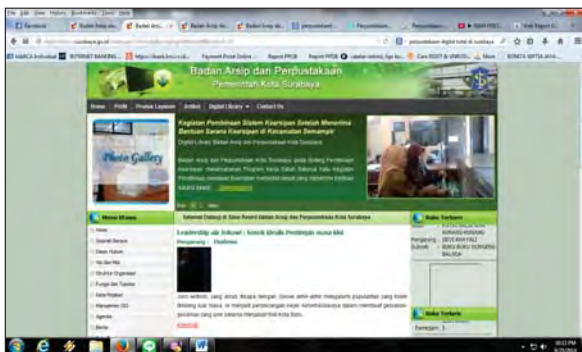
Badan Arsip dan Perpustakaan
Pemerintah Kota Surabaya

Home Profil Produk Layanan Artikel Digital Library Contact Us

Photo Gallery

Kegiatan Pembinaan Sistem Kearsipan Setelah Menerima Bantuan Sarana Kearsipan di Kecamatan Semampir

Digital Library Badan Arsip dan Perpustakaan Kota Surabaya

Badan Arsip dan Perpustakaan Kota Surabaya, pada Bidang Pembinaan Kearsipan, melaksanakan Program Kerja Salah Satunya Yaitu Kegiatan Pembinaan Sistem Kearsipan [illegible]

Menu Utama
Home
Sejarah Bapersip
Dasar Hukum
Visi dan Misi
Struktur Organisasi
Fungsi dan Tugas
Data Pegawai
Kenal Aplikasi
Agenda
Berita

Selamat Datang di Situs Resmi Badan Arsip dan Perpustakaan Kota Surabaya

Leadership ala Jokowi : Sosok Ideal Pemimpin masa kini
Pengarang : Hadimus

Joko widodo, yang akrab disapa dengan Jokowi, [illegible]
Selengkapnya

Buku Terbaru
KURIKULUM KURIKULUM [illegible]
Pengarang : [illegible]
Subyek : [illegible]

Buku Terlaris
Peminjam : 3